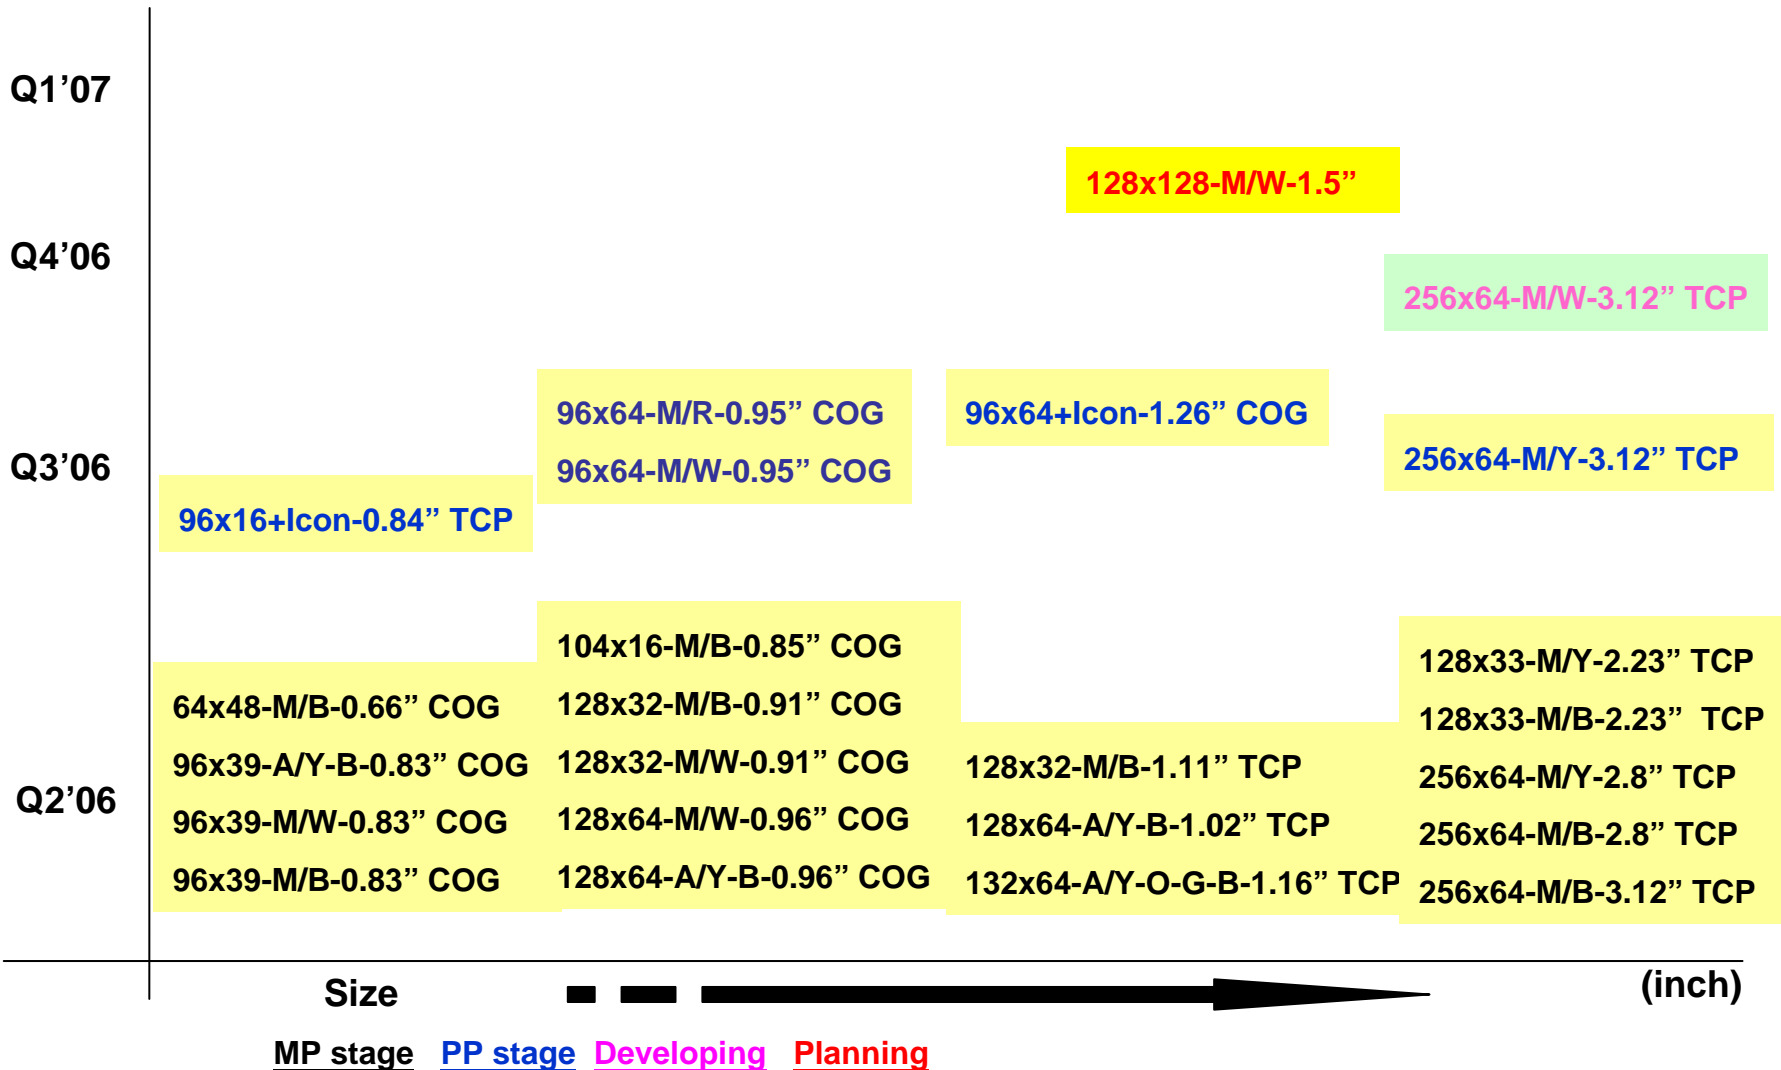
Q1’07

128x128-M/W-1.5”

Q4’06

256x64-M/W-3.12” TCP

96x64-M/R-0.95” COG
96x64-M/W-0.95” COG

96x64+Icon-1.26” COG

Q3’06

256x64-M/Y-3.12” TCP

96x16+Icon-0.84” TCP

64x48-M/B-0.66” COG
96x39-A/Y-B-0.83” COG
96x39-M/W-0.83” COG
96x39-M/B-0.83” COG

104x16-M/B-0.85” COG
128x32-M/B-0.91” COG
128x32-M/W-0.91” COG
128x64-M/W-0.96” COG
128x64-A/Y-B-0.96” COG

128x32-M/B-1.11” TCP
128x64-A/Y-B-1.02” TCP
132x64-A/Y-O-G-B-1.16” TCP

128x33-M/Y-2.23” TCP
128x33-M/B-2.23” TCP
256x64-M/Y-2.8” TCP
256x64-M/B-2.8” TCP
256x64-M/B-3.12” TCP

Q2’06

Size

(inch)

MP stage PP stage Developing Planning